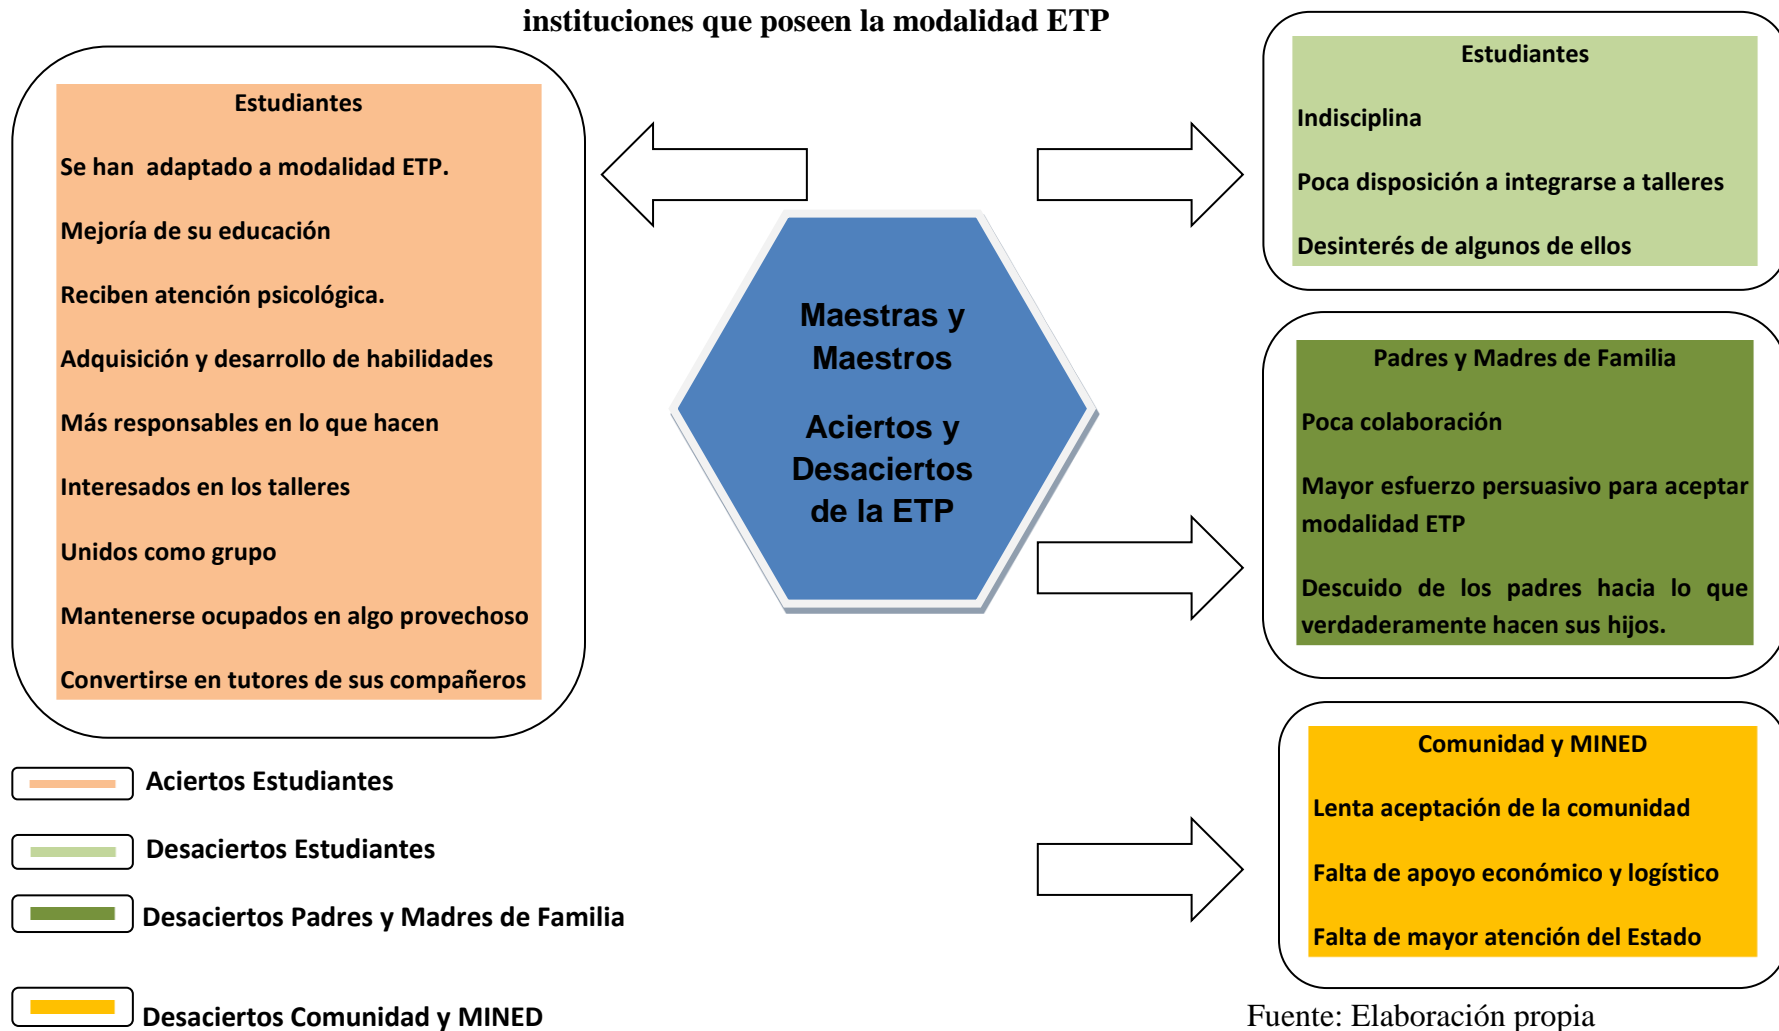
instituciones que poseen la modalidad ETP

Estudiantes

Se han adaptado a modalidad ETP.

Mejoría de su educación

Reciben atención psicológica.

Adquisición y desarrollo de habilidades

Más responsables en lo que hacen

Interesados en los talleres

Unidos como grupo

Mantenerse ocupados en algo provechoso

Convertirse en tutores de sus compañeros

Maestras y Maestros

Aciertos y Desaciertos de la ETP

Estudiantes

Indisciplina

Poca disposición a integrarse a talleres

Desinterés de algunos de ellos

Padres y Madres de Familia

Poca colaboración

Mayor esfuerzo persuasivo para aceptar modalidad ETP

Descuido de los padres hacia lo que verdaderamente hacen sus hijos.

Comunidad y MINED

Lenta aceptación de la comunidad

Falta de apoyo económico y logístico

Falta de mayor atención del Estado

Aciertos Estudiantes

Desaciertos Estudiantes

Desaciertos Padres y Madres de Familia

Desaciertos Comunidad y MINED

Fuente: Elaboración propia